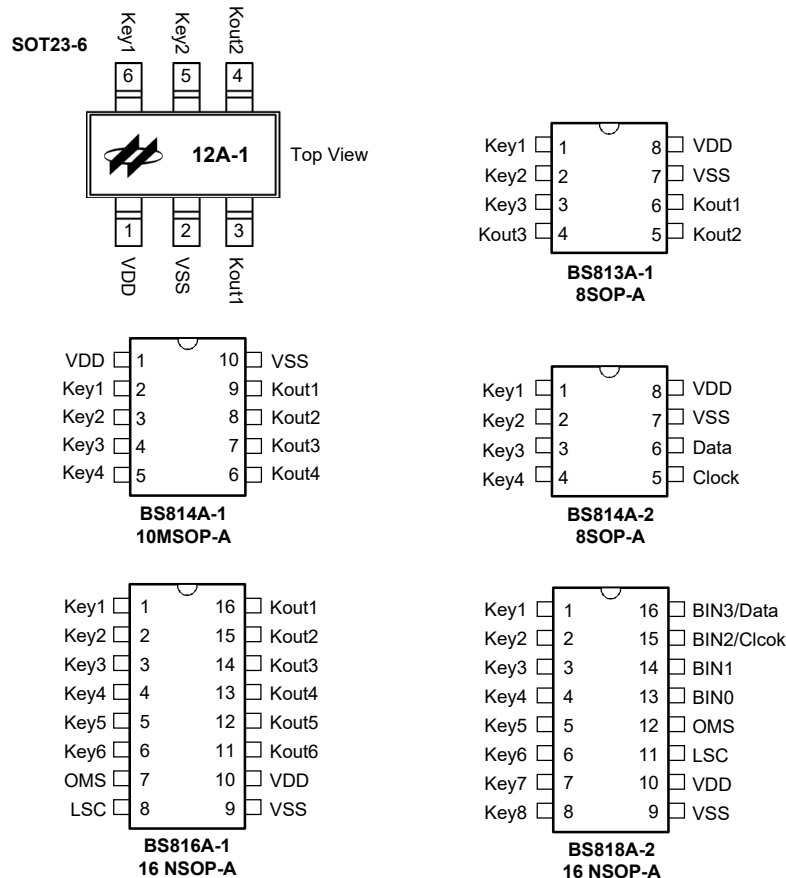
SOT23-6

Key1 Key2 Kout2

6 5 4

12A-1

Top View

1 2 3

VDD VSS Kout1

Key1 1 8 VDD
Key2 2 7 VSS
Key3 3 6 Kout1
Kout3 4 5 Kout2

BS813A-1
8SOP-A

VDD 1 10 VSS
Key1 2 9 Kout1
Key2 3 8 Kout2
Key3 4 7 Kout3
Key4 5 6 Kout4

BS814A-1
10MSOP-A

Key1 1 8 VDD
Key2 2 7 VSS
Key3 3 6 Data
Key4 4 5 Clock

BS814A-2
8SOP-A

Key1 1 16 Kout1
Key2 2 15 Kout2
Key3 3 14 Kout3
Key4 4 13 Kout4
Key5 5 12 Kout5
Key6 6 11 Kout6
OMS 7 10 VDD
LSC 8 9 VSS

BS816A-1
16 NSOP-A

Key1 1 16 BIN3/Data
Key2 2 15 BIN2/Clcok
Key3 3 14 BIN1
Key4 4 13 BIN0
Key5 5 12 OMS
Key6 6 11 LSC
Key7 7 10 VDD
Key8 8 9 VSS

BS818A-2
16 NSOP-A